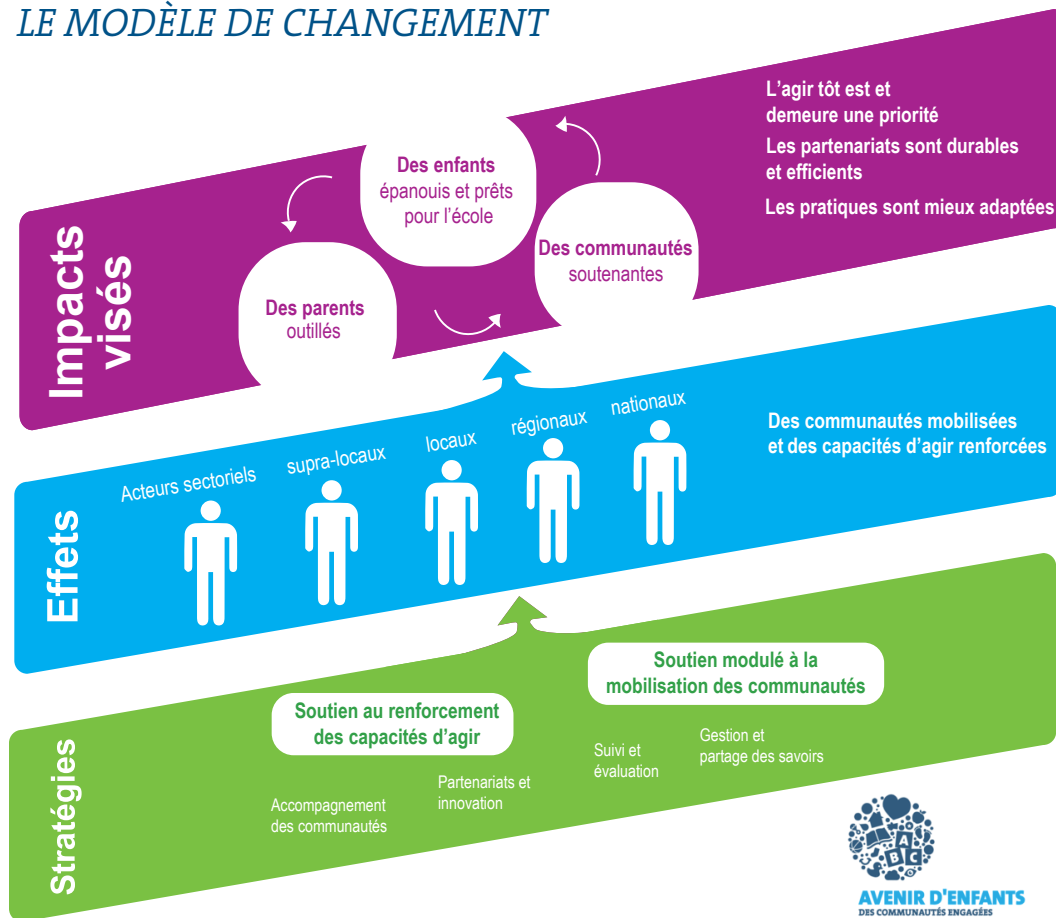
LE MODÈLE DE CHANGEMENT

Impacts visés

Des enfants épanouis et prêts pour l'école

Des parents outillés

Des communautés soutenantes

L'agir tôt est et demeure une priorité

Les partenariats sont durables et efficients

Les pratiques sont mieux adaptées

Effets

Acteurs sectoriels

supra-locaux

locaux

régionaux

nationaux

Des communautés mobilisées et des capacités d'agir renforcées

Stratégies

Soutien modulé à la mobilisation des communautés

Soutien au renforcement des capacités d'agir

Accompagnement des communautés

Partenariats et innovation

Suivi et évaluation

Gestion et partage des savoirs

A B C

AVENIR D'ENFANTS
DES COMMUNAUTÉS ENGAGÉES